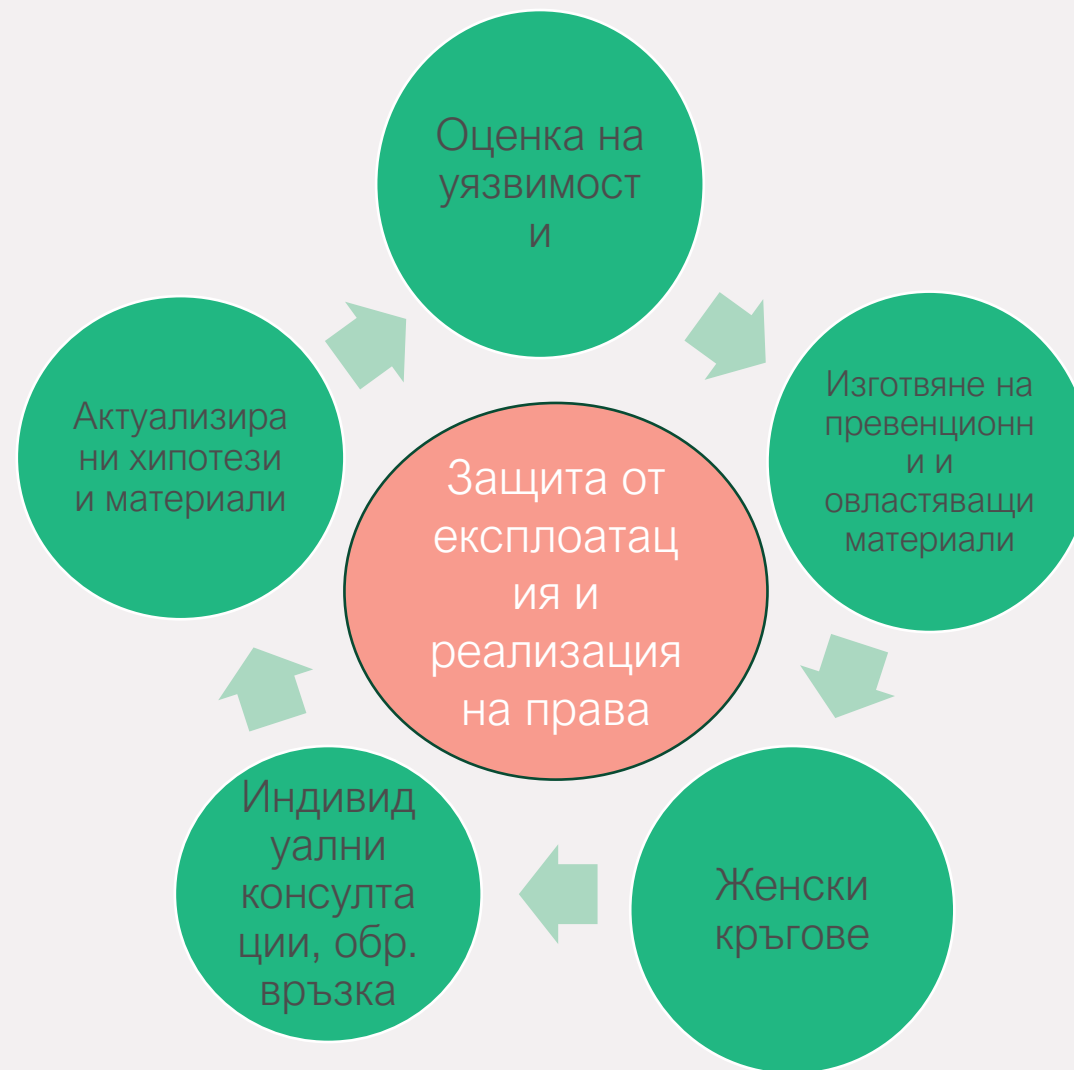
Оценка на уязвимост и

Изготвяне на превенционн и и овластяващи материали

Женски кръгове

Индивид уални консулта ции, обр. връзка

Актуализира ни хипотези и материали

Защита от експлоатац ия и реализация на права